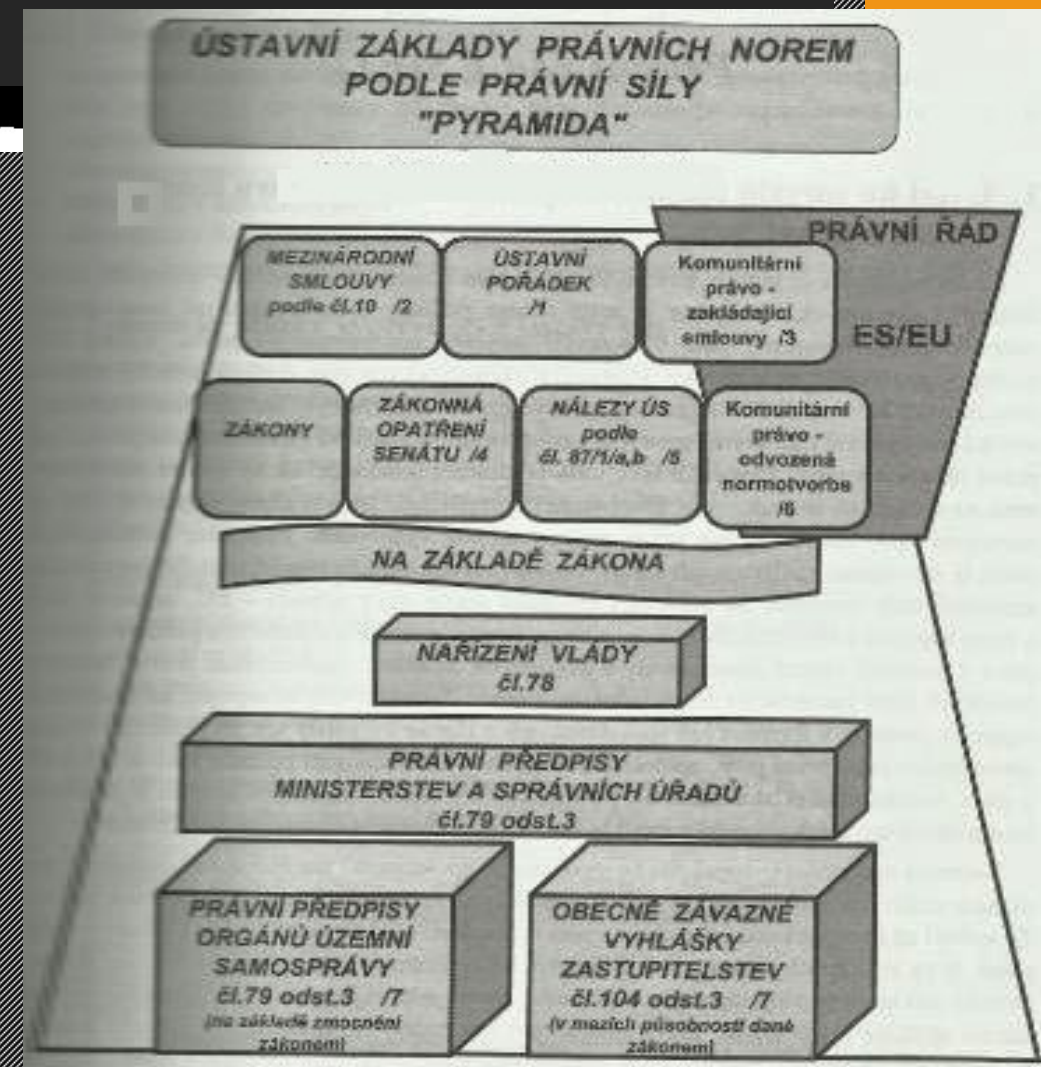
ÚSTAVNÍ ZÁKLADY PRÁVNÍCH NOREM PODLE PRÁVNÍ SÍLY "PYRAMIDA"

PRÁVNÍ ŘÁD

ES/EU

MEZINÁRODNÍ SMLOUVY podle čl.10 /2

ÚSTAVNÍ POŘÁDEK /1

Komunitární právo - zakládající smlouvy /3

ZÁKONY

ZÁKONNÁ OPATŘENÍ SENÁTU /4

NÁLEZY ÚS podle čl. 87/1/a,b /5

Komunitární právo - odvozená normotvorba /6

NA ZÁKLADĚ ZÁKONA

NAŘÍZENÍ VLÁDY čl.78

PRÁVNÍ PŘEDPISY MINISTERSTEV A SPRÁVNÍCH ÚŘADŮ čl.79 odst.3

PRÁVNÍ PŘEDPISY ORGÁNŮ ÚZEMNÍ SAMOSPRÁVY čl.79 odst.3 /7 (na základě zmocnění zákonem)

OBECNĚ ZÁVAZNÉ VYHLÁŠKY ZASTUPITELSTEV čl.104 odst.3 /7 (v mezích působnosti dané zákonem)